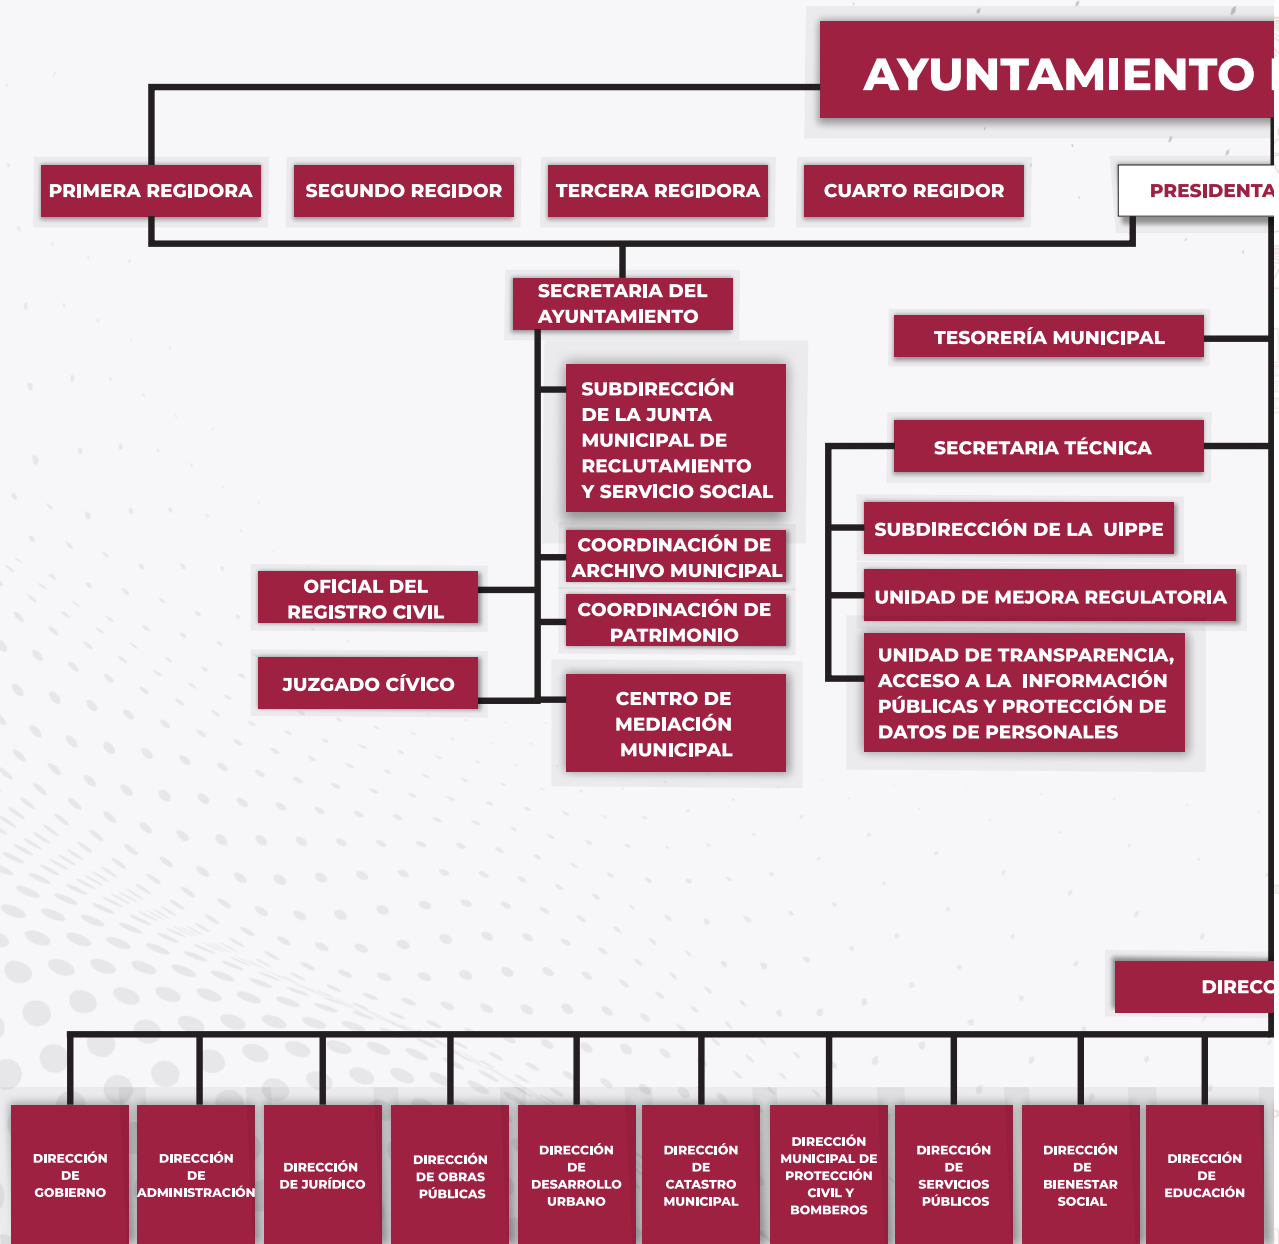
AYUNTAMIENTO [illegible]

PRIMERA REGIDORA

SEGUNDO REGIDOR

TERCERA REGIDORA

CUARTO REGIDOR

PRESIDENTA

SECRETARIA DEL AYUNTAMIENTO

TESORERÍA MUNICIPAL

SUBDIRECCIÓN DE LA JUNTA MUNICIPAL DE RECLUTAMIENTO Y SERVICIO SOCIAL

SECRETARIA TÉCNICA

SUBDIRECCIÓN DE LA UIPPE

COORDINACIÓN DE ARCHIVO MUNICIPAL

OFICIAL DEL REGISTRO CIVIL

UNIDAD DE MEJORA REGULATORIA

COORDINACIÓN DE PATRIMONIO

UNIDAD DE TRANSPARENCIA, ACCESO A LA INFORMACIÓN PÚBLICAS Y PROTECCIÓN DE DATOS DE PERSONALES

JUZGADO CÍVICO

CENTRO DE MEDIACIÓN MUNICIPAL

DIRECC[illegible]

DIRECCIÓN DE GOBIERNO

DIRECCIÓN DE ADMINISTRACIÓN

DIRECCIÓN DE JURÍDICO

DIRECCIÓN DE OBRAS PÚBLICAS

DIRECCIÓN DE DESARROLLO URBANO

DIRECCIÓN DE CATASTRO MUNICIPAL

DIRECCIÓN MUNICIPAL DE PROTECCIÓN CIVIL Y BOMBEROS

DIRECCIÓN DE SERVICIOS PÚBLICOS

DIRECCIÓN DE BIENESTAR SOCIAL

DIRECCIÓN DE EDUCACIÓN